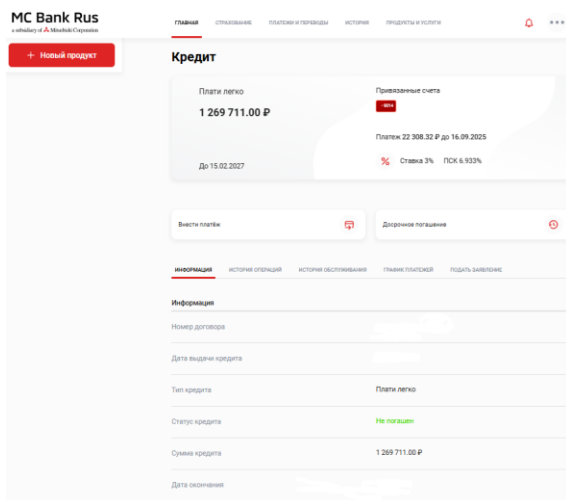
MC Bank Rus
a subsidiary of Mitsubishi Corporation

+ Новый продукт

ГЛАВНАЯ СТРАХОВАНИЕ ПЛАТЕЖИ И ПЕРЕВОДЫ ИСТОРИЯ ПРОДУКТЫ И УСЛУГИ

Кредит

Плати легко
1 269 711.00 ₽
До 15.02.2027

Привязанные счета
·6014
Платеж 22 308.32 ₽ до 16.09.2025
% Ставка 3% ПСК 6.933%

Внести платёж
Досрочное погашение

ИНФОРМАЦИЯ ИСТОРИЯ ОПЕРАЦИЙ ИСТОРИЯ ОБСЛУЖИВАНИЯ ГРАФИК ПЛАТЕЖЕЙ ПОДАТЬ ЗАЯВЛЕНИЕ

Информация

| | |
|---|---|
| Номер договора | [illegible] |
| Дата выдачи кредита | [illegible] |
| Тип кредита | Плати легко |
| Статус кредита | Не погашен |
| Сумма кредита | 1 269 711.00 ₽ |
| Дата окончания | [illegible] |